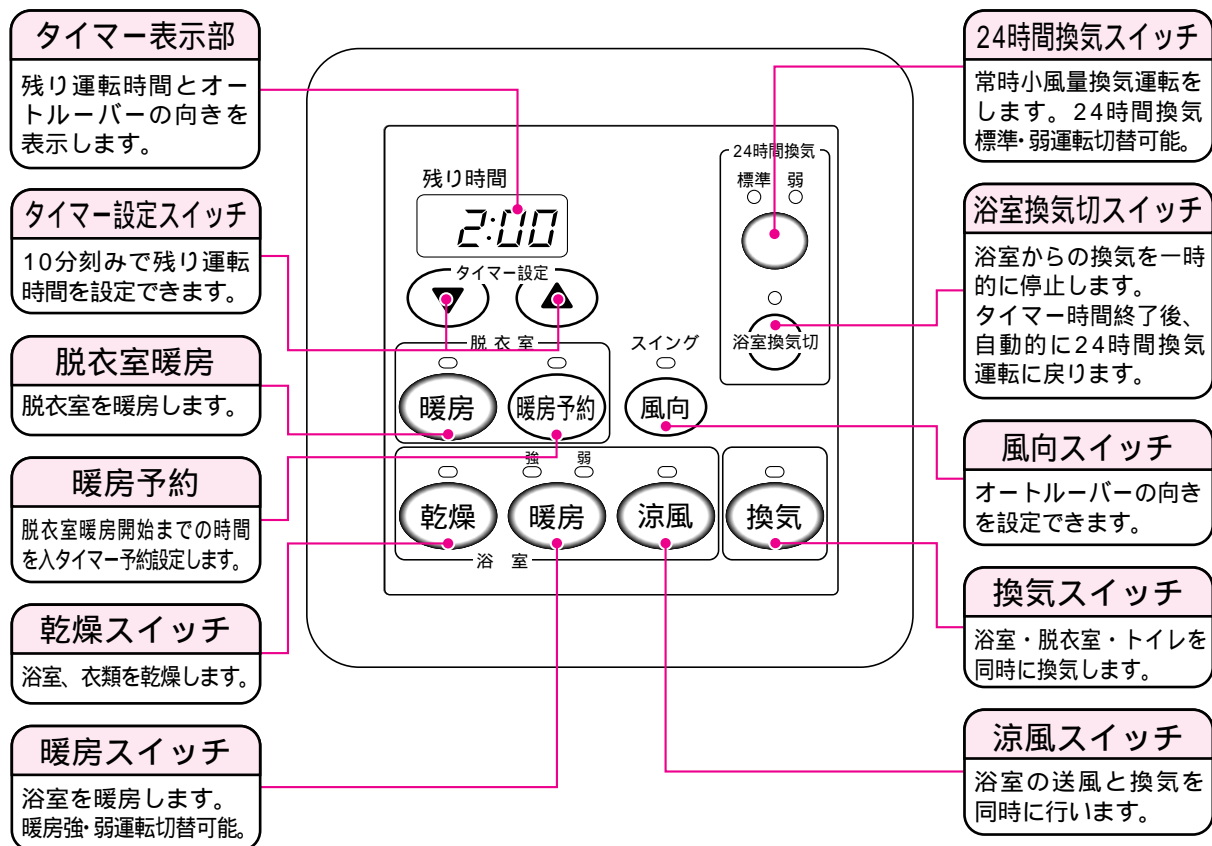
タイマー表示部
残り運転時間とオートルーバーの向きを表示します。

タイマー設定スイッチ
10分刻みで残り運転時間を設定できます。

脱衣室暖房
脱衣室を暖房します。

暖房予約
脱衣室暖房開始までの時間を入タイマー予約設定します。

乾燥スイッチ
浴室、衣類を乾燥します。

暖房スイッチ
浴室を暖房します。
暖房強・弱運転切替可能。

残り時間
2:00
タイマー設定
▼ ▲
脱衣室
暖房 暖房予約
スイング
風向
強 弱
乾燥 暖房 涼風 換気
浴室
24時間換気
標準 弱
浴室換気切

24時間換気スイッチ
常時小風量換気運転をします。24時間換気標準・弱運転切替可能。

浴室換気切スイッチ
浴室からの換気を一時的に停止します。
タイマー時間終了後、自動的に24時間換気運転に戻ります。

風向スイッチ
オートルーバーの向きを設定できます。

換気スイッチ
浴室・脱衣室・トイレを同時に換気します。

涼風スイッチ
浴室の送風と換気を同時に行います。